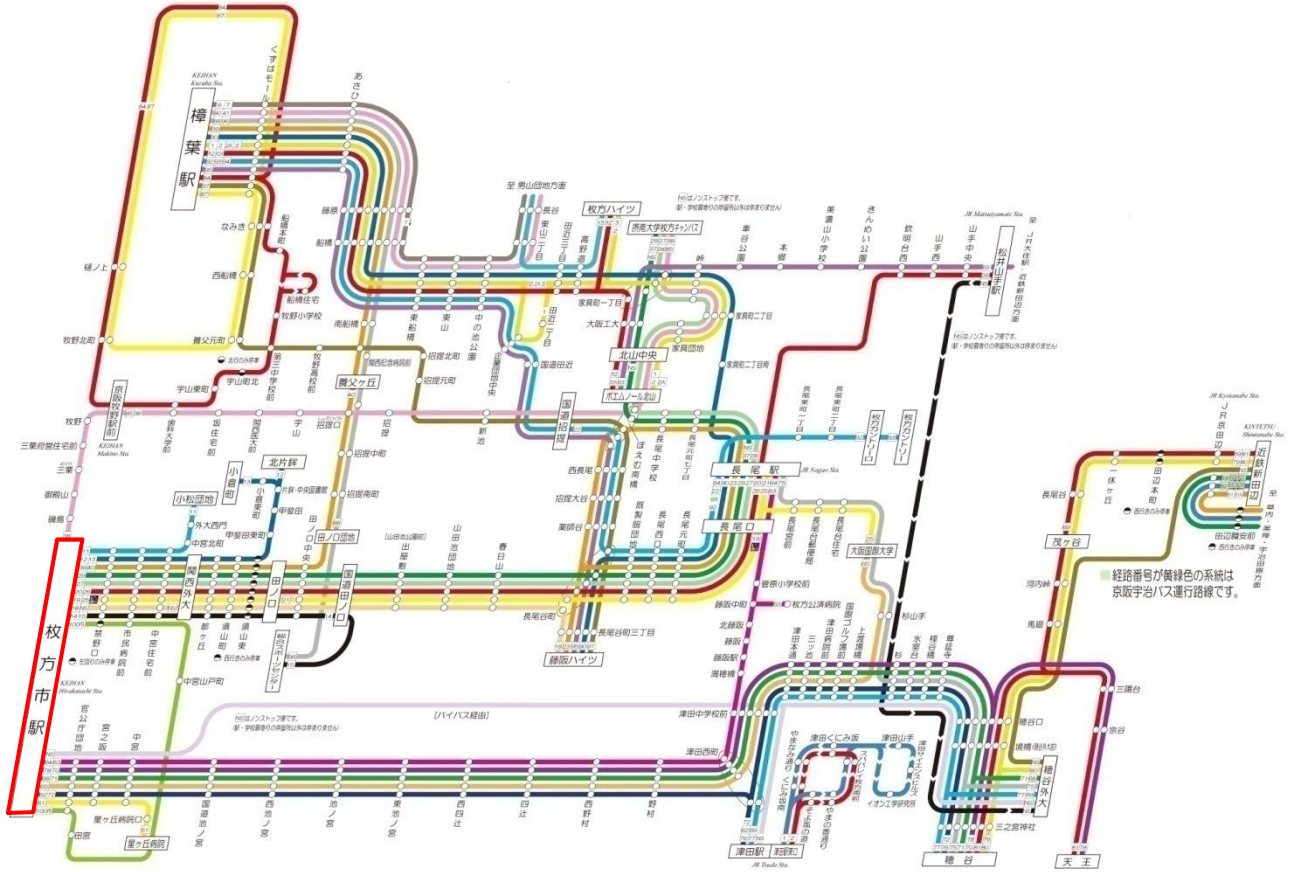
樟葉駅
KEIHAN Kuzuha Sta.
くずはモール
あさひ
なみき
船橋本町
西船橋
船橋住宅
牧野小学校
養父元町
樋ノ上
牧野北町
宇山東町
宇山町北
第二中学校前
牧野高校前
関西医科病院前
養父丘
招提北町
招提元町
藤阪
船橋
南船橋
東船橋
東山
中の池公園
近藤団地中央
新池
至 男山団地方面
長谷
東山二丁目
田近三丁目
高野道
枚方ハイツ
摂南大学枚方キャンパス
家具町一丁目
田近二丁目
国道田近
大阪工大
北山中央
家具団地
ポエムノール北山
家具町二丁目
家具町二丁目南
峠
車谷公園
本郷
美濃山小学校
きんめい公園
鉄明台西
山手西
山手中央
松井山手駅
JR Matsuiyamate Sta.
至 JR大住駅 近鉄新田辺方面
京阪牧野駅前
KEIHAN Makino Sta.
牧野
三栗府営住宅前
御殿山
磯島
香里大学前
坂北町
坂
関西医大前
宇山
招提口
招提
招提中町
招提南町
国道招提
西長尾
ほえむ南
長尾中学校
長尾西町
長尾元町
招提大谷
薬師谷
長尾谷町
長尾谷町三丁目
藤阪ハイツ
長尾駅
JR Nagao Sta.
長尾口
長尾東町一丁目
長尾東町三丁目
枚方カントリー口
枚方カントリー
長尾台
長尾台住宅
大阪国際大学
菅原小学校前
枚方公済病院
藤阪中町
北藤阪
藤阪駅
浦郷橋
津田中学校前
津田西町
津田本通
津田病院前
三ツ池
国際ゴルフ場前
上津田橋
杉山手
穂谷川
氷室台
尊延寺
杉
穂谷口
須崎
三之宮神社
穂谷
天王
三陽台
京田辺外大
宗谷
小倉町
小松団地
北片鉾
小倉東町
片鉾・中央図書館前
甲斐田町
甲斐田東町
外大西門
中宮北町
関西外大
田ノ口
田ノ口団地
国道田ノ口
山田池公園前
出屋敷
山田池団地
春日山
都丘
渚山町
渚山東
西行きのみ停車
総合スポーツセンター
枚方市駅
KEIHAN Hirakatashi Sta.
禁野口
市民病院前
中宮住宅前
中宮山戸町
官公団地
宮之阪
中宮
田宮
星ケ丘病院口
星ケ丘病院
北行きのみ停車
国道池ノ宮
西池ノ宮
池ノ宮
東池ノ宮
西四辻
四辻
西野村
野村
[バイパス経由]
[山田池公園前]
Nはノンストップ便です。
（朝・学校番号の停留所以外は停まりません）
津田くにみ坂
やまぶき通り
くにみ坂
スバルの松ケ丘
つつじ丘の森通り
津田山手
津田サイエンスヒルズ
イオン工学研究所
津田駅
JR Tsuda Sta.
藤阪口
JR京田辺
近鉄新田辺
JR Kyotanabe Sta.
KINTETSU Shintanabe Sta.
長尾町
一休ヶ谷
田辺本町
田辺駅
田辺鳥羽
西行きのみ停車
田辺鐘安前
至 草内・宇治田原方面
茂ケ谷
河内峠
馬瀬
経路番号が黄緑色の系統は京阪宇治バス運行路線です。